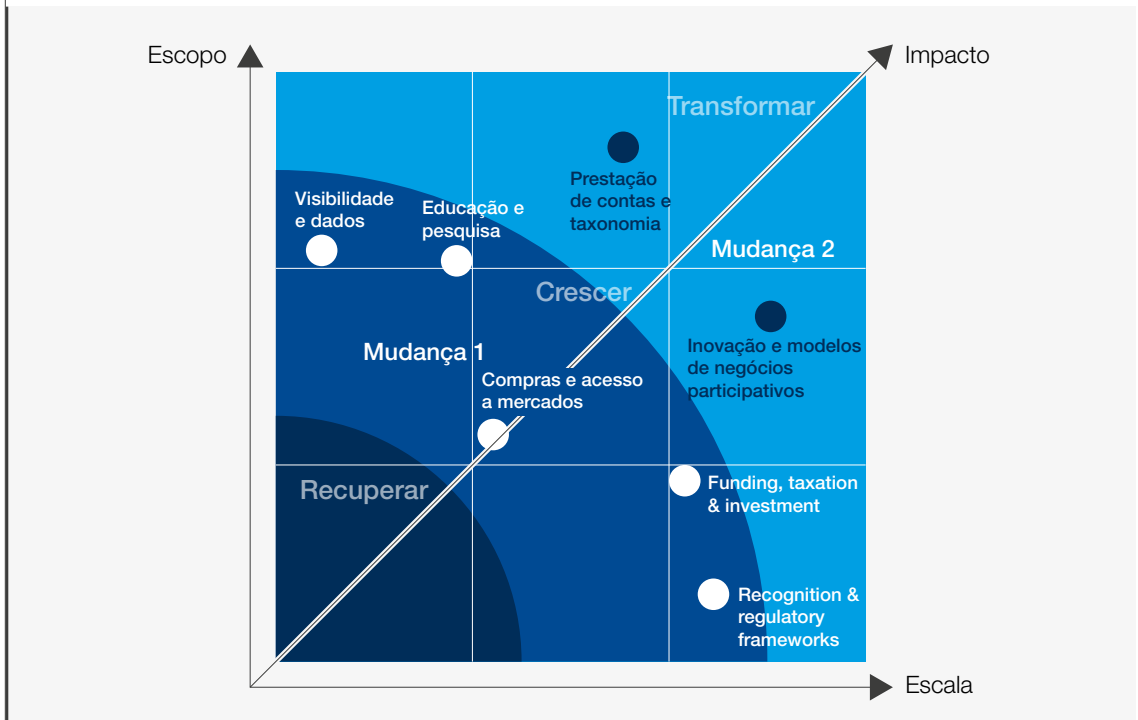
Escopo

Impacto

Transformar

Visibilidade e dados

Educação e pesquisa

Prestação de contas e taxonomia

Mudança 2

Crescer

Mudança 1

Inovação e modelos de negócios participativos

Compras e acesso a mercados

Recuperar

Funding, taxation & investment

Recognition & regulatory frameworks

Escala